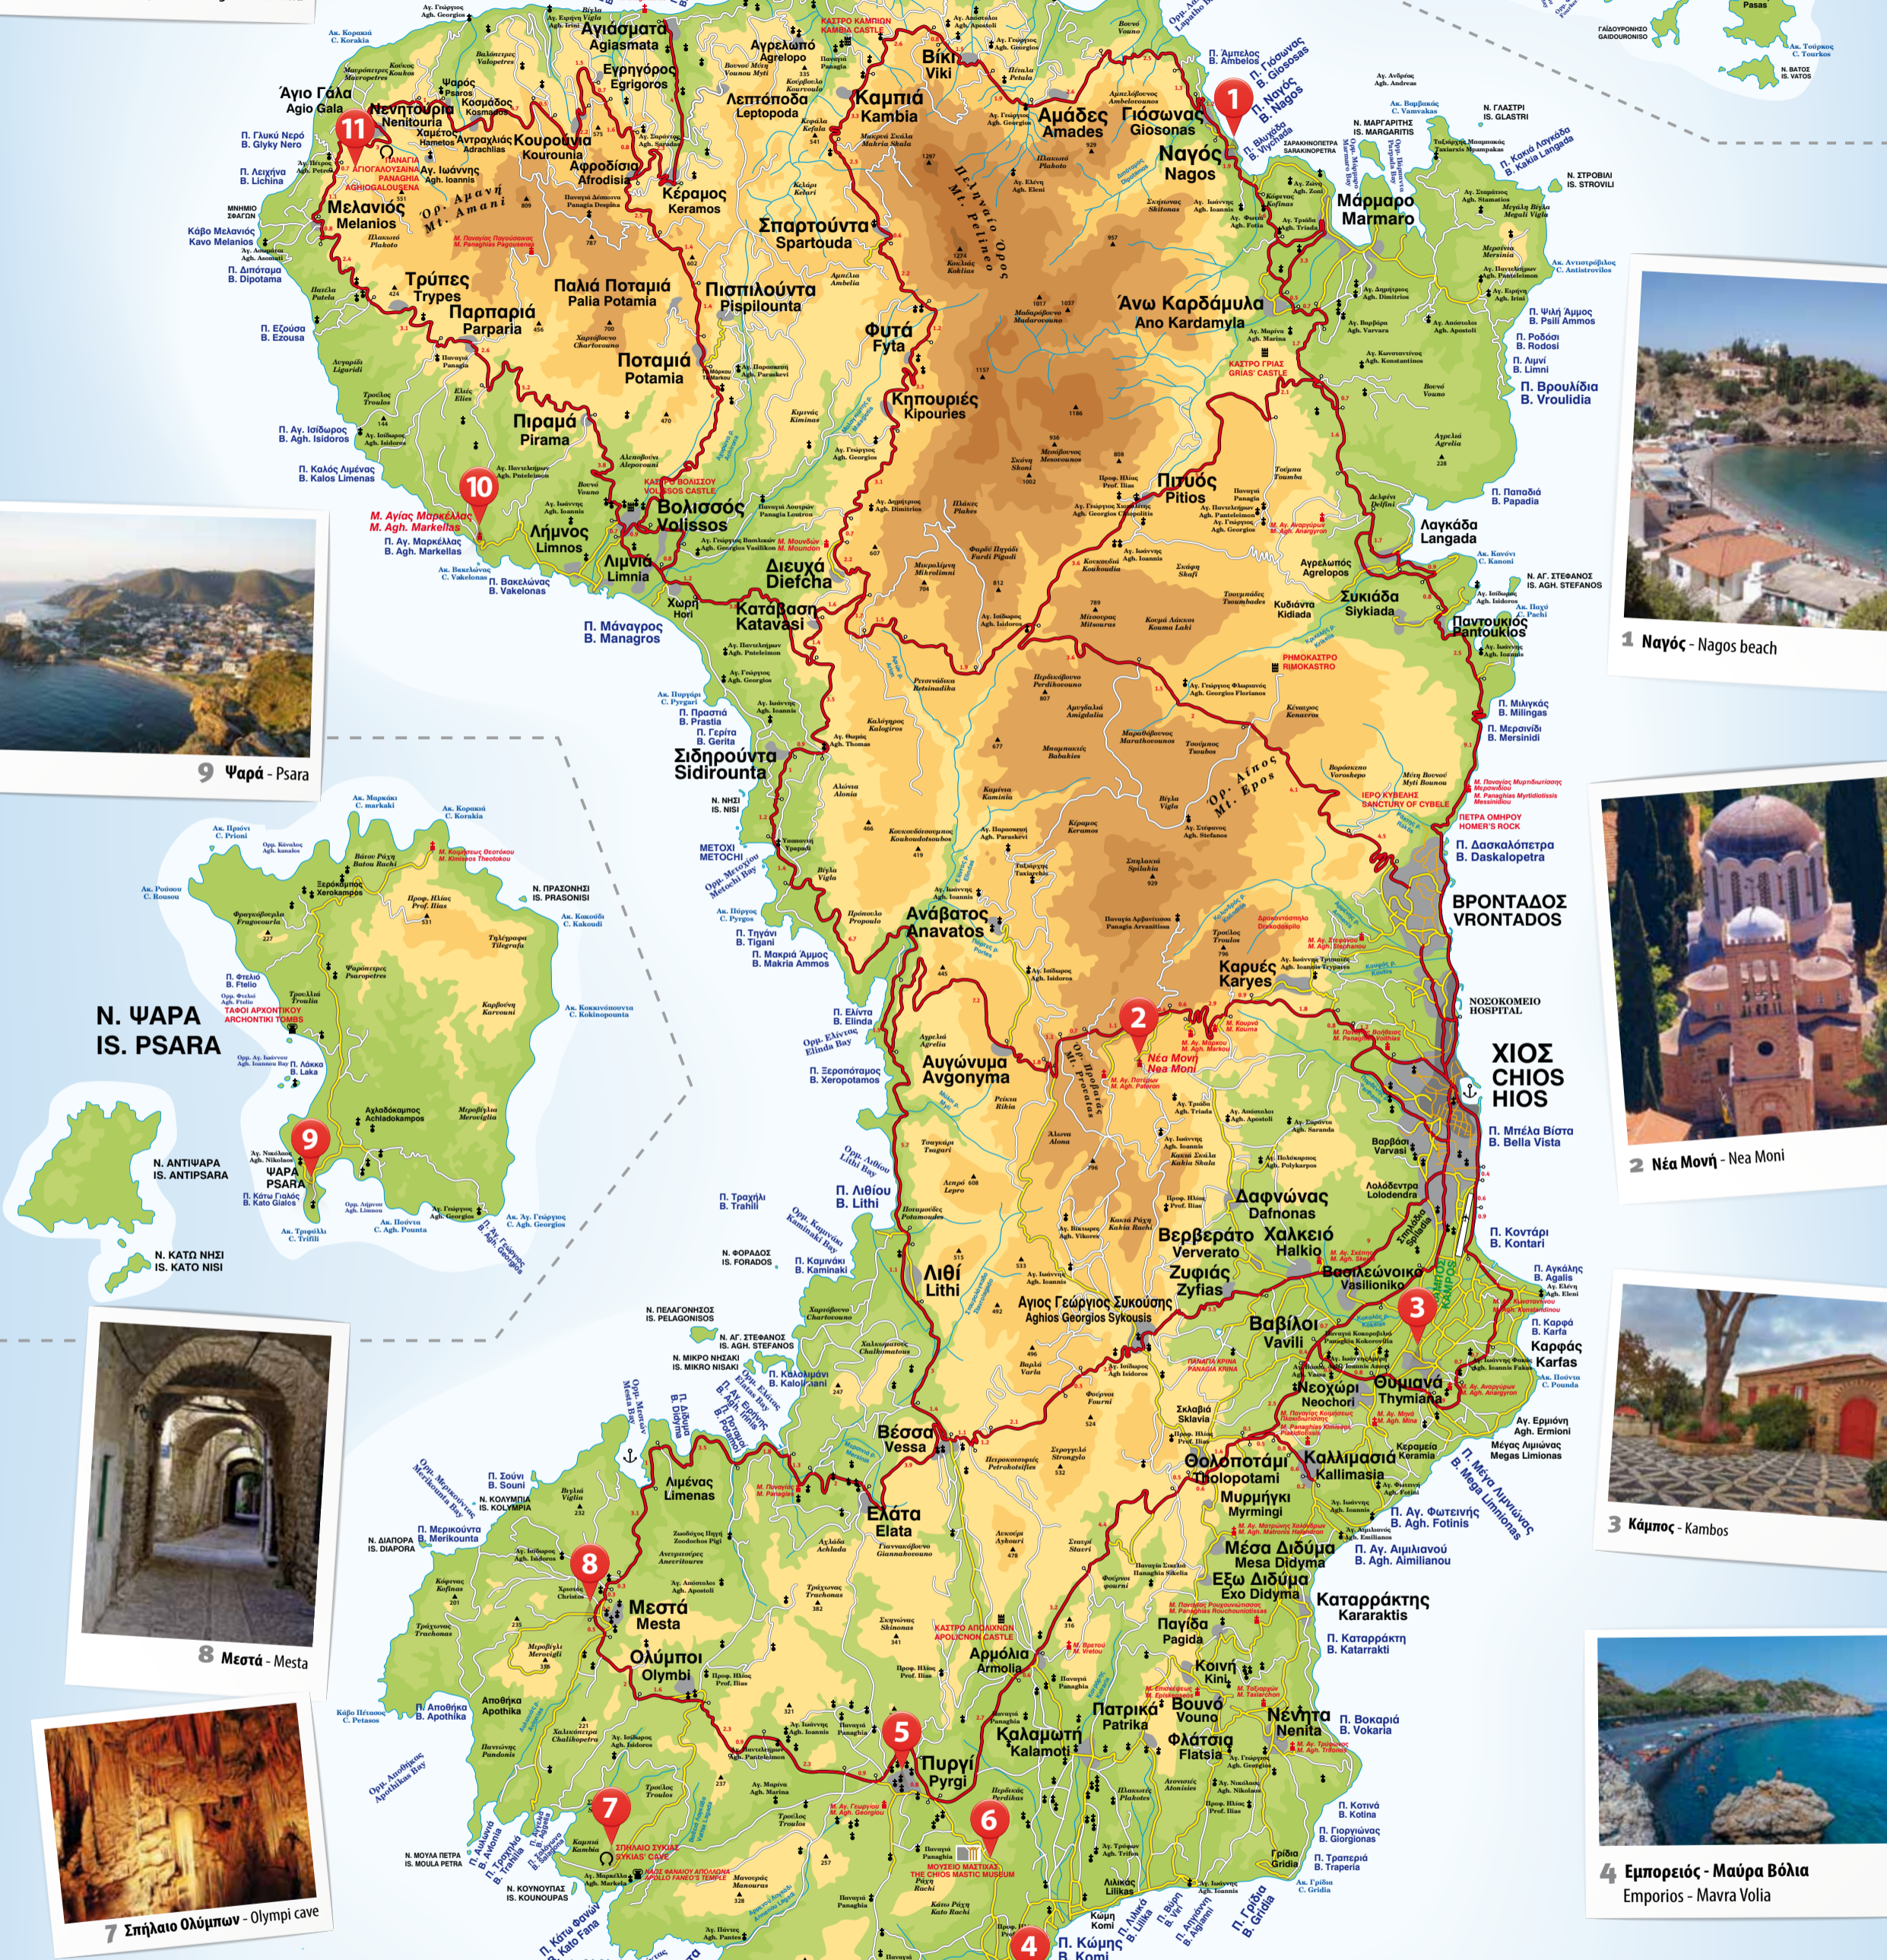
Αγιάσματα
Agiasmata
Βίκι
Viki
Άγιο Γάλα
Agio Gala
Νενητούρια
Nenitouria
Καμπιά
Kambia
Αμάδες
Amades
Γιόσωνας
Giosonas
Ναγός
Nagos
Μάρμαρο
Marmaro
Μελανιός
Melanios
Κουρούνια
Kourounia
Αφροδίσια
Afrodisia
Κέραμος
Keramos
Σπαρτούντα
Spartounda
Λεπτόποδα
Leptopoda
Τρύπες
Trypes
Παρπαριά
Parparia
Παλιά Ποταμιά
Palia Potamia
Πισπιλούντα
Pispilounta
Άνω Καρδάμυλα
Ano Kardamyla
Ποταμιά
Potamia
Φυτά
Fyta
Κηπουριές
Kipouries
Πιραμά
Pirama
Βολισσός
Volissos
Λήμνος
Limnos
Λιμνιά
Limnia
Πιτυός
Pitios
Λαγκάδα
Langada
Διευχά
Diefcha
Καταβάση
Katavasi
Συκιάδα
Siykiada
Παντουκιός
Pantoukios
Σιδηρούντα
Sidirounta
ΒΡΟΝΤΑΔΟΣ
VRONTADOS
Ανάβατος
Anavatos
Καρυές
Karyes
Αυγώνυμα
Avgonyma
Νέα Μονή
Nea Moni
ΧΙΟΣ
CHIOS
HIOS
Δαφνώνας
Dafnonas
Βερβεράτο
Ververato
Χαλκειό
Halkeio
Ζυφιάς
Zyfias
Λιθί
Lithi
Αγιος Γεώργιος Συκούσης
Aghios Georgios Sykousis
Βασιλεώνοικο
Vasilionikο
Βαβίλοι
Vavili
Καρφάς
Karfas
Νεοχώρι
Neochori
Θυμιανά
Thymiana
Βέσσα
Vessa
Θολοποτάμι
Tholopotami
Καλλιμασιά
Kallimasia
Λιμένας
Limenas
Ελάτα
Elata
Μυρμήγκι
Myrmingi
Μέσα Δίδυμα
Mesa Didyma
Έξω Δίδυμα
Exo Didyma
Καταρράκτης
Kataraktis
Μεστά
Mesta
Ολύμποι
Olymbi
Αρμόλια
Armolia
Πυργί
Pyrgi
Καλαμωτή
Kalamoti
Πατρικά
Patrika
Βουνό
Vouno
Φλάτσια
Flatsia
Νένητα
Nenita
Ν. ΨΑΡΑ
IS. PSARA
ΨΑΡΑ
PSARA
1
Ναγός - Nagos beach
2 Νέα Μονή - Nea Moni
3 Κάμπος - Kambos
4 Εμπορειός - Μαύρα Βόλια
Emporios - Mavra Volia
7 Σπήλαιο Ολύμπων - Olympi cave
8 Μεστά - Mesta
9 Ψαρά - Psara
5
6
10
11